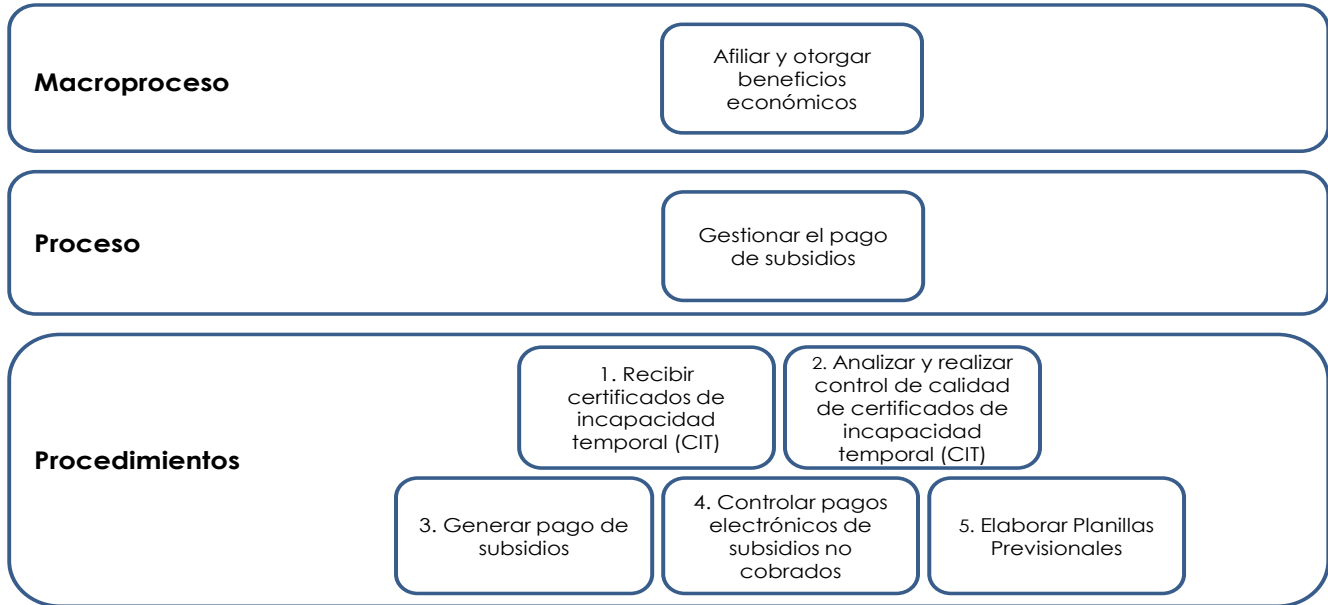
Macroproceso

Afiliar y otorgar beneficios económicos

Proceso

Gestionar el pago de subsidios

Procedimientos

1. Recibir certificados de incapacidad temporal (CIT)

2. Analizar y realizar control de calidad de certificados de incapacidad temporal (CIT)

3. Generar pago de subsidios

4. Controlar pagos electrónicos de subsidios no cobrados

5. Elaborar Planillas Previsionales